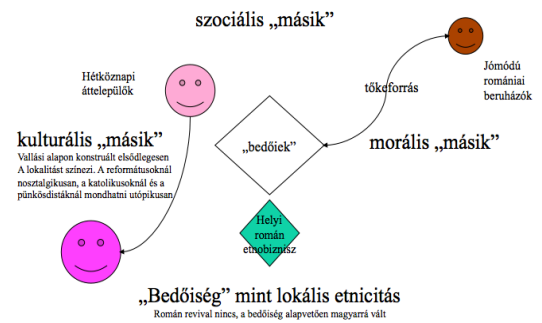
szociális „másik”

Hétköznapi áttelepülők

Jómódú romániai beruházók

tőkeforrás

kulturális „másik”

Vallási alapon konstruált elsődlegesen
A lokalitást színezi. A reformátusoknál nosztalgikusan, a katolikusoknál és a pünkösdistáknál mondhatni utópikusan

„bedőiek”

morális „másik”

Helyi román etnobiznisz

„Bedőiség” mint lokális etnicitás

Román revival nincs, a bedőiség alapvetően magyarrá vált